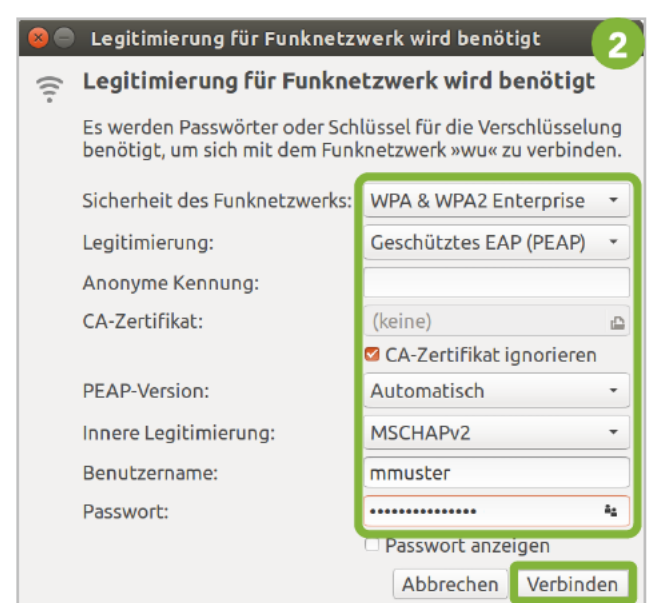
Legitimierung für Funknetzwerk wird benötigt

2

Legitimierung für Funknetzwerk wird benötigt

Es werden Passwörter oder Schlüssel für die Verschlüsselung benötigt, um sich mit dem Funknetzwerk »wu« zu verbinden.

Sicherheit des Funknetzwerks: WPA & WPA2 Enterprise

Legitimierung: Geschütztes EAP (PEAP)

Anonyme Kennung:

CA-Zertifikat: (keine)

CA-Zertifikat ignorieren

PEAP-Version: Automatisch

Innere Legitimierung: MSCHAPv2

Benutzername: mmuster

Passwort: •••••••••••••••

Passwort anzeigen

Abbrechen Verbinden